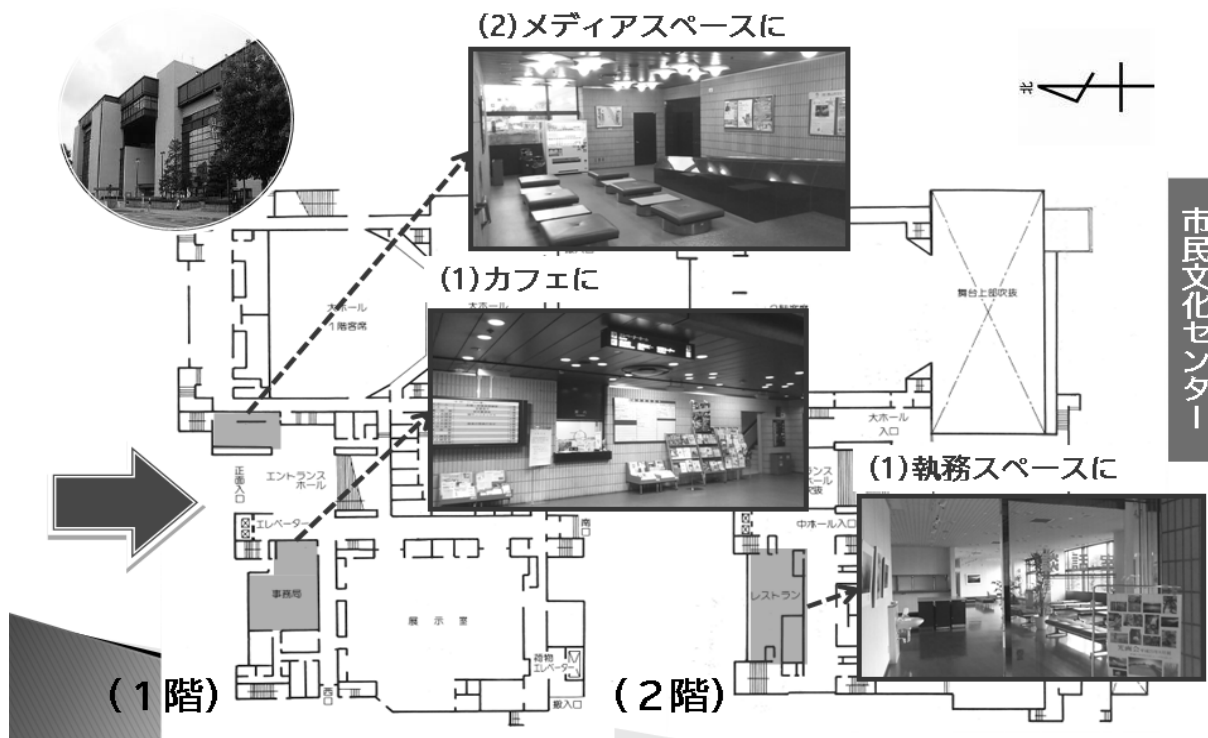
(2)メディアスペースに

北

市民文化センター

(1)カフェに

大ホール
1階客席

大ホール

2階客席

舞台上部吹抜

大ホール
入口

正面入口

エントランス
ホール

エントランス
ホール
吹抜

(1)執務スペースに

エレベーター

中ホール入口

南口

事務局

展示室

荷物
エレベーター

レストラン

西口

搬入口

(1階)

(2階)